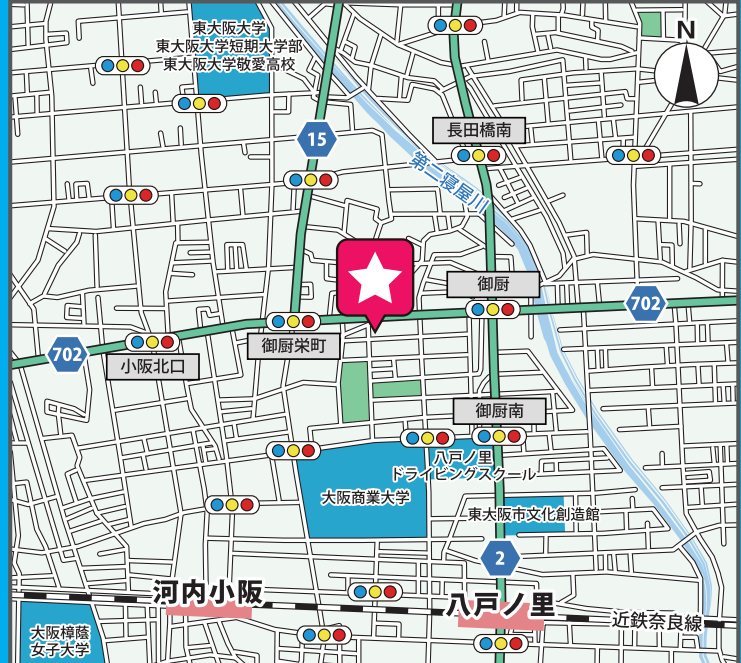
東大阪大学
東大阪大学短期大学部
東大阪大学敬愛高校

N

15

長田橋南

第二寝屋川

御厨

702

702

小阪北口

御厨栄町

御厨南

八戸ノ里
ドライビングスクール

大阪商業大学

東大阪市文化創造館

2

河内小阪

八戸ノ里

近鉄奈良線

大阪樟蔭
女子大学